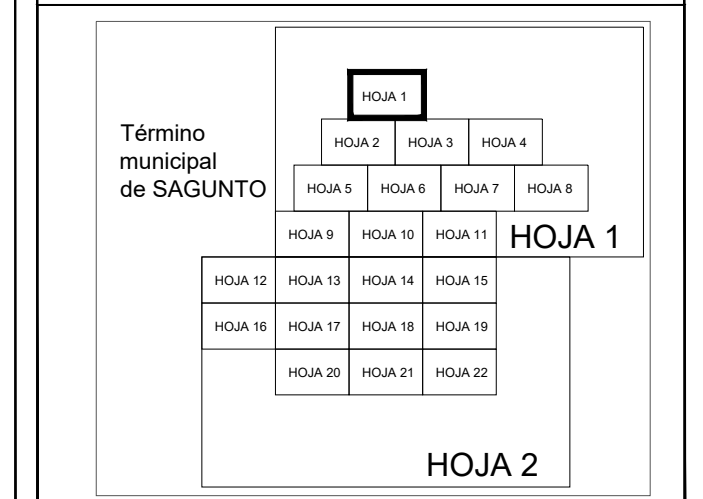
Término municipal de SAGUNTO

HOJA 1

HOJA 2
HOJA 3
HOJA 4

HOJA 5
HOJA 6
HOJA 7
HOJA 8

HOJA 9
HOJA 10
HOJA 11

HOJA 1

HOJA 12
HOJA 13
HOJA 14
HOJA 15

HOJA 16
HOJA 17
HOJA 18
HOJA 19

HOJA 20
HOJA 21
HOJA 22

HOJA 2